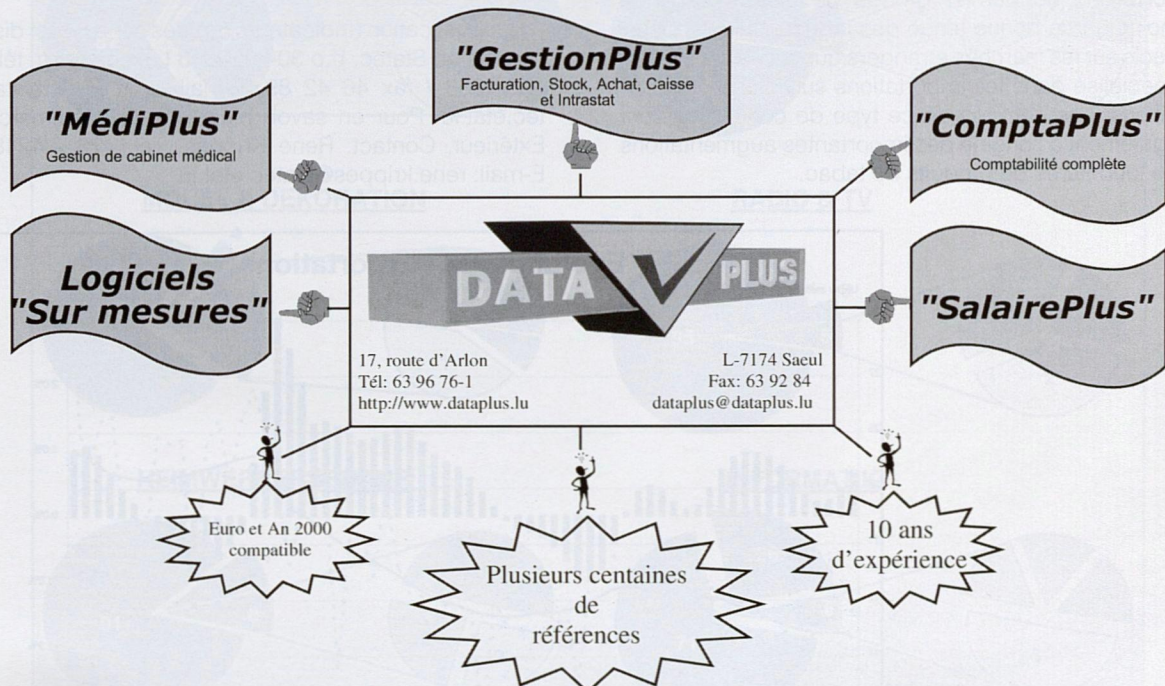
"GestionPlus"
Facturation, Stock, Achat, Caisse et Intrastat

"MédiPlus"
Gestion de cabinet médical

"ComptaPlus"
Comptabilité complète

Logiciels "Sur mesures"

DATA V PLUS

"SalairePlus"

17, route d'Arlon
Tél: 63 96 76-1
http://www.dataplus.lu

L-7174 Saeul
Fax: 63 92 84
dataplus@dataplus.lu

Euro et An 2000 compatible

Plusieurs centaines de références

10 ans d'expérience